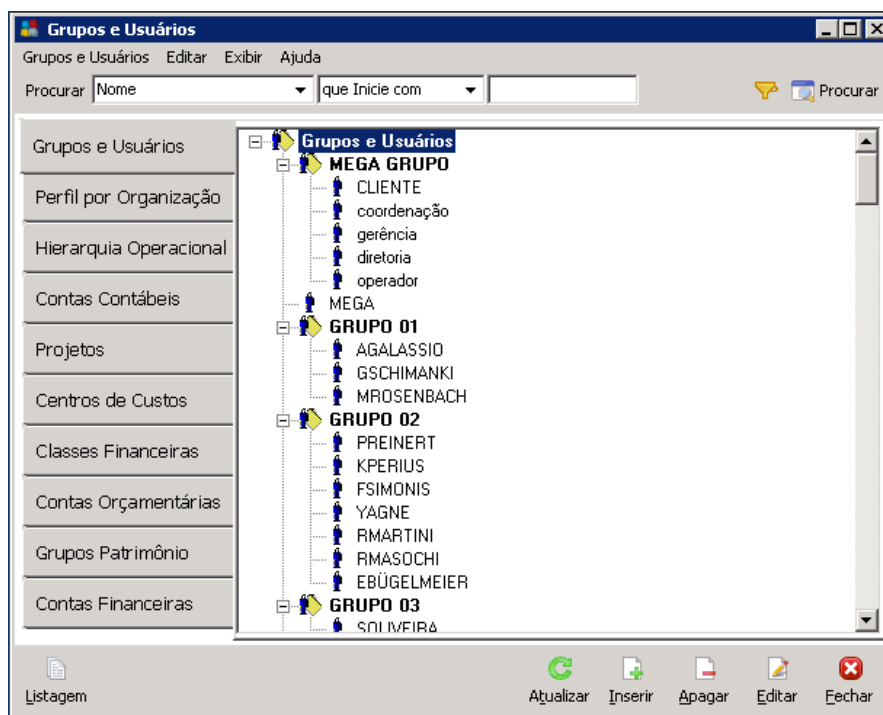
Grupos e Usuários

Grupos e Usuários Editar Exibir Ajuda

Procurar Nome que Inicie com Procurar

Grupos e Usuários
Perfil por Organização
Hierarquia Operacional
Contas Contábeis
Projetos
Centros de Custos
Classes Financeiras
Contas Orçamentárias
Grupos Patrimônio
Contas Financeiras

Grupos e Usuários
MEGA GRUPO
CLIENTE
coordenação
gerência
diretoria
operador
MEGA
GRUPO 01
AGALASSIO
GSCHIMANKI
MROSENBACH
GRUPO 02
PREINERT
KPERIUS
FSIMONIS
YAGNE
RMARTINI
RMASOCHI
EBÜGELMEIER
GRUPO 03
SOLIVEIRA

Listagem
Atualizar Inserir Apagar Editar Fechar